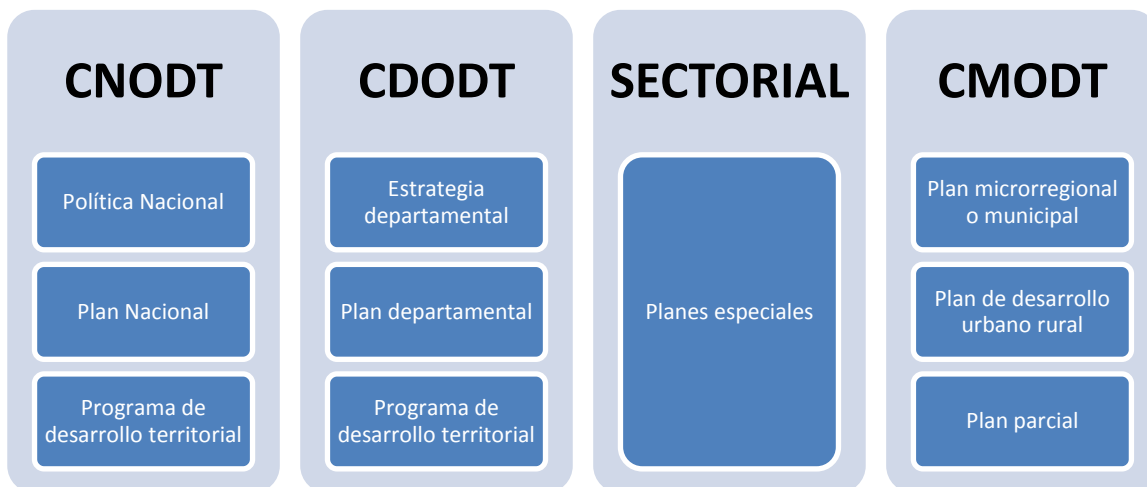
CNODT

Política Nacional

Plan Nacional

Programa de desarrollo territorial

CDODT

Estrategia departamental

Plan departamental

Programa de desarrollo territorial

SECTORIAL

Planes especiales

CMODT

Plan microrregional o municipal

Plan de desarrollo urbano rural

Plan parcial